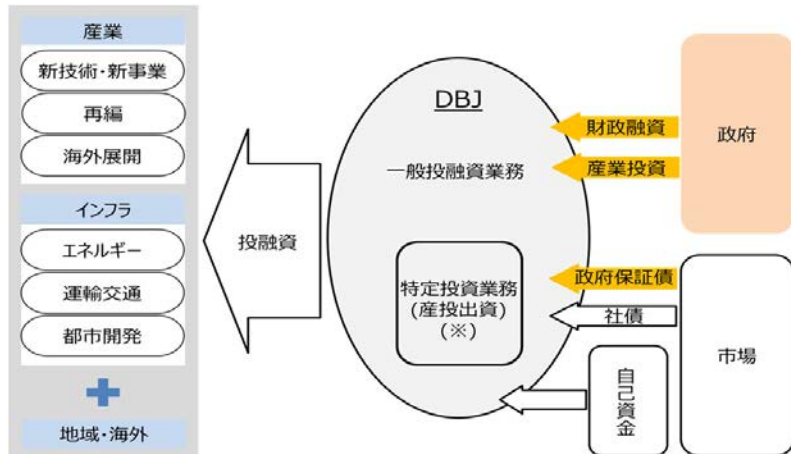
産業

新技術・新事業

再編

海外展開

インフラ

エネルギー

運輸交通

都市開発

地域・海外

投融資

DBJ

一般投融資業務

特定投資業務
(産投出資)
(※)

財政融資

産業投資

政府

政府保証債

社債

市場

自己資金